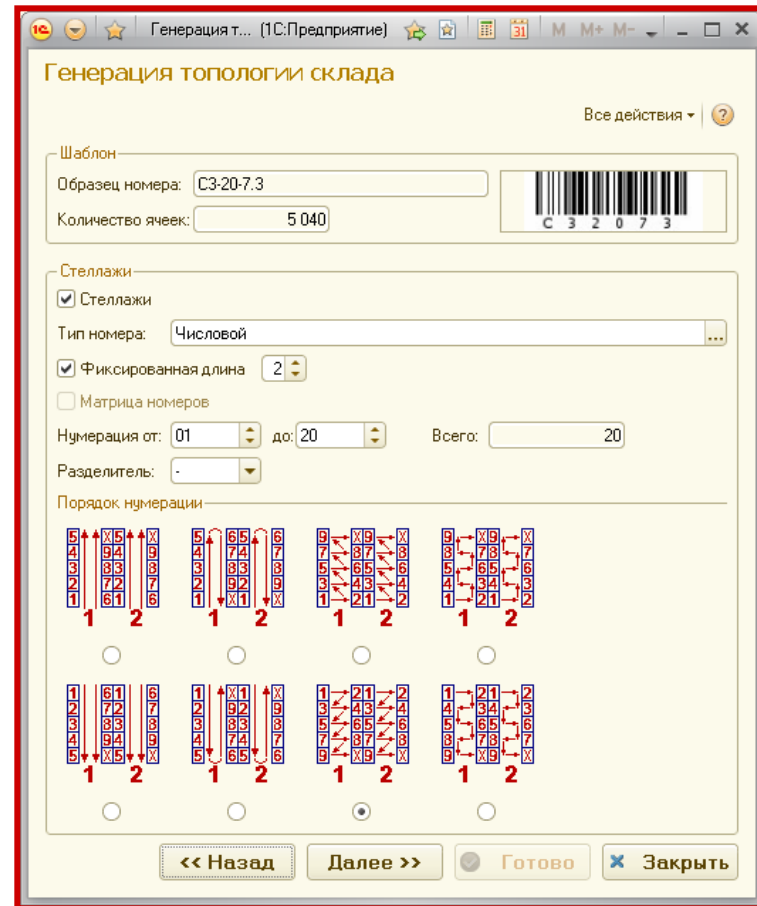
Генерация т... (1С:Предприятие) M M+ M-

Генерация топологии склада

Все действия ▾ ?

Шаблон

Образец номера: С3-20-7.3

Количество ячеек: 5 040

C 3 2 0 7 3

Стеллажи

Стеллажи

Тип номера: Числовой ...

Фиксированная длина 2

Матрица номеров

Нумерация от: 01 до: 20 Всего: 20

Разделитель: -

Порядок нумерации

1 2 1 2 1 2 1 2

1 2 1 2 1 2 1 2

<< Назад Далее >> Готово Закрыть